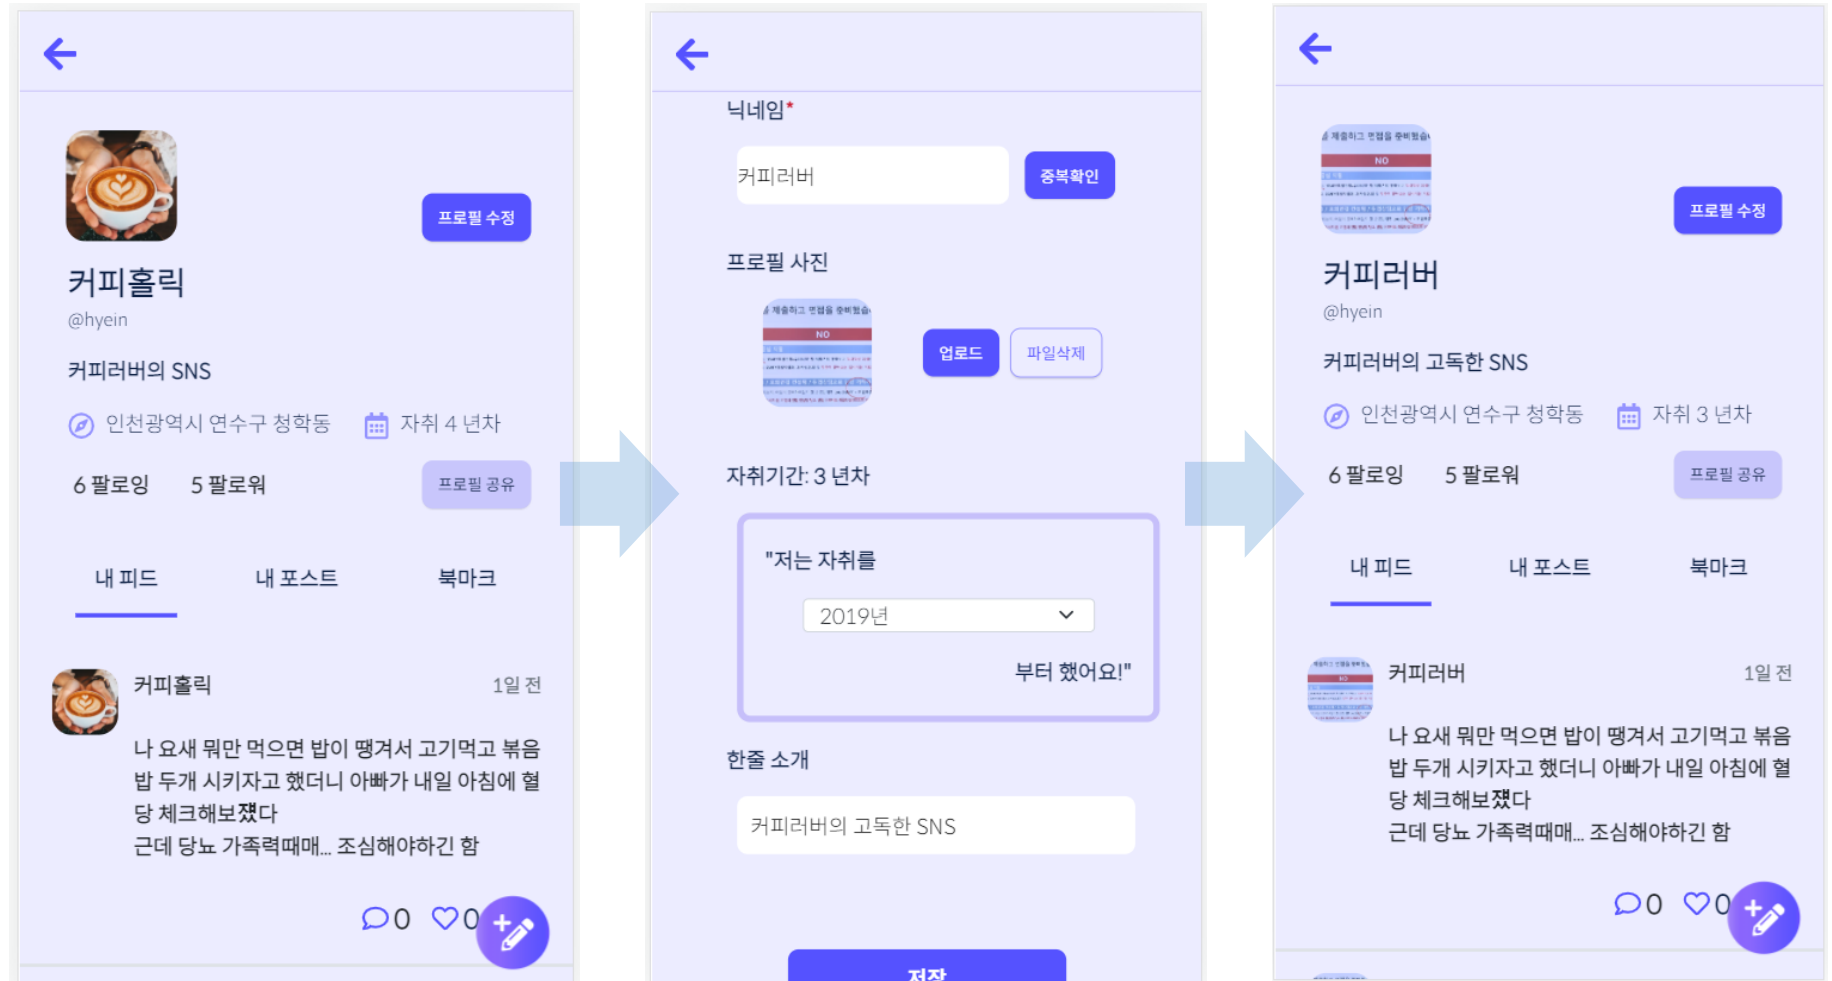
프로필 수정

커피홀릭

@hyein

커피러버의 SNS

인천광역시 연수구 청학동 자취 4 년차

6 팔로잉 5 팔로워

프로필 공유

내 피드 내 포스트 북마크

커피홀릭 1일 전

나 요새 뭐만 먹으면 밥이 땡겨서 고기먹고 볶음밥 두개 시키자고 했더니 아빠가 내일 아침에 혈당 체크해보쟀다
근데 당뇨 가족력때매... 조심해야하긴 함

0 0

닉네임*

커피러버

중복확인

프로필 사진

NO

업로드 파일삭제

자취기간: 3 년차

"저는 자취를

2019년

부터 했어요!"

한줄 소개

커피러버의 고독한 SNS

저장

NO

프로필 수정

커피러버

@hyein

커피러버의 고독한 SNS

인천광역시 연수구 청학동 자취 3 년차

6 팔로잉 5 팔로워

프로필 공유

내 피드 내 포스트 북마크

커피러버 1일 전

나 요새 뭐만 먹으면 밥이 땡겨서 고기먹고 볶음밥 두개 시키자고 했더니 아빠가 내일 아침에 혈당 체크해보쟀다
근데 당뇨 가족력때매... 조심해야하긴 함

0 0